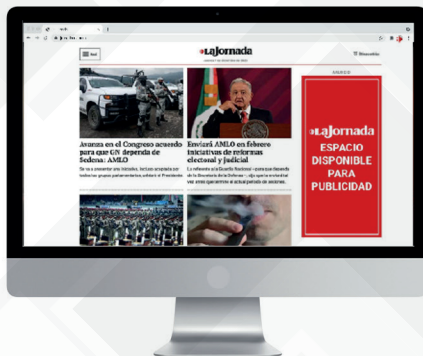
La Jornada

Avanza en el Congreso acuerdo para que GN dependa de Sedena: AMLO

Enviará AMLO en febrero iniciativas de reformas electoral y judicial

ANUNCIO

La Jornada
ESPACIO
DISPONIBLE
PARA
PUBLICIDAD